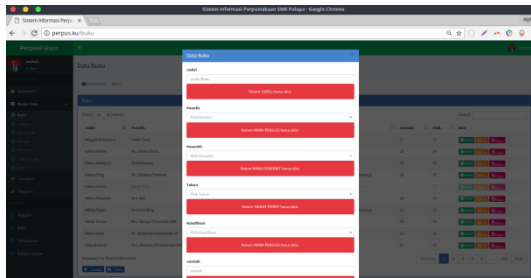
Sistem Informasi Perpustakaan SMK Pelapa - Google Chrome

Sistem Informasi Perpu ×

perpus.ku/buku

Perpust Pelapa

Data Buku

Data Buku

Judul

Judul Buku

Kolom JUDUL harus diisi.

Penulis

Pilih Penulis

Kolom NAMA PENULIS harus diisi.

Penerbit

Pilih Penerbit

Kolom NAMA PENERBIT harus diisi.

Tahun

Pilih Tahun

Kolom TAHUN TERBIT harus diisi.

Klasifikasi

Pilih Klasifikasi

Kolom NAMA KLASIFIKASI harus diisi.

Jumlah

Jumlah

Judul

Penulis

Search: